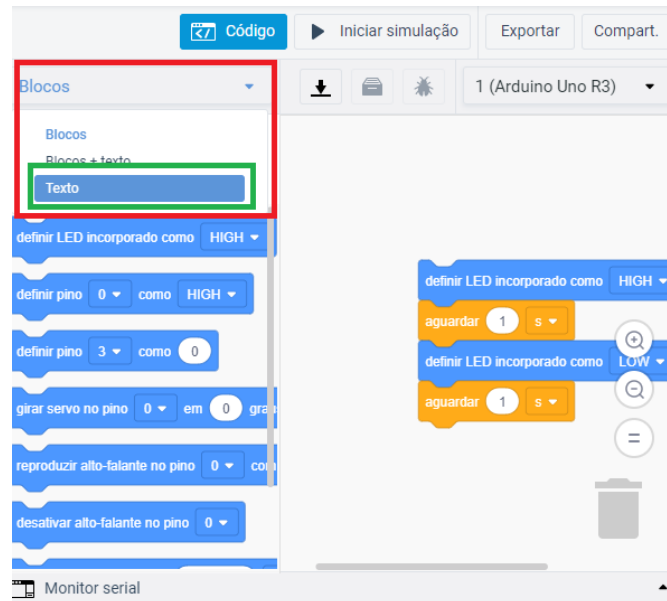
Código
Iniciar simulação
Exportar
Compart.

Blocos
Blocos
Blocos + texto
Texto

1 (Arduino Uno R3)

definir LED incorporado como HIGH
definir pino 0 como HIGH
definir pino 3 como 0
girar servo no pino 0 em 0 gra
reproduzir alto-falante no pino 0 co
desativar alto-falante no pino 0

definir LED incorporado como HIGH
aguardar 1 s
definir LED incorporado como LOW
aguardar 1 s

Monitor serial